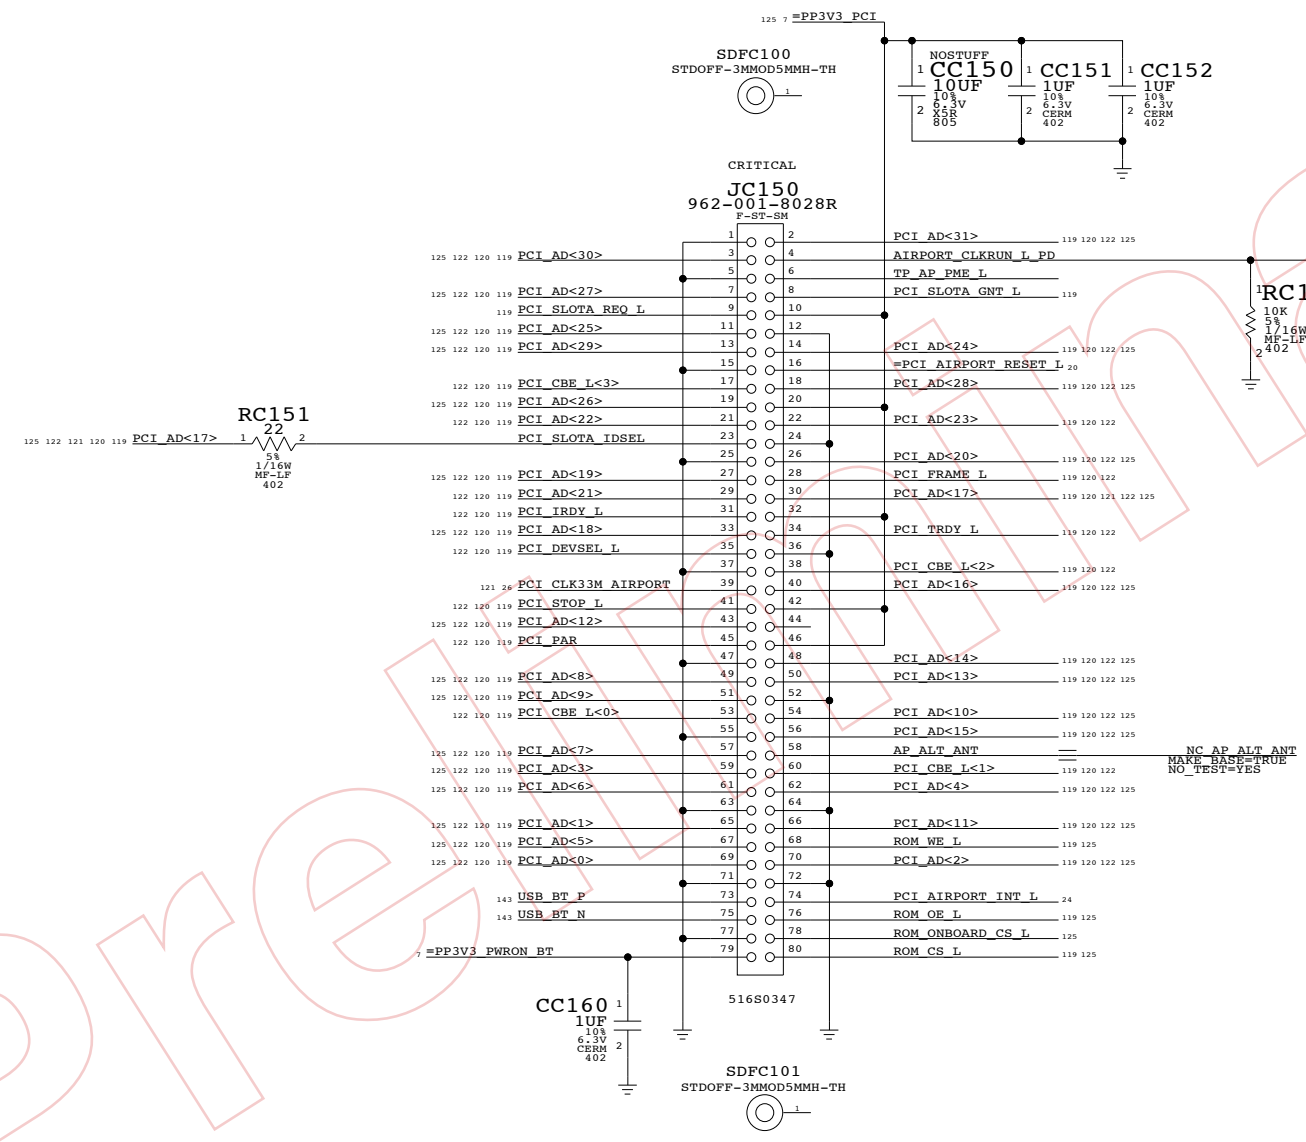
125 7 =PP3V3_PCI

SDFC100
STDOFF-3MMOD5MMH-TH
1

NOSTUFF
1 CC150
10UF
10%
6.3V
X5R
2 805

1 CC151
1UF
10%
6.3V
CERM
2 402

1 CC152
1UF
10%
6.3V
CERM
2 402

CRITICAL
JC150
962-001-8028R
F-ST-SM

| Left signal | Pin | Pin | Right signal |
|---|---|---|---|
| | 1 | 2 | PCI_AD<31> 119 120 122 125 |
| 125 122 120 119 PCI_AD<30> | 3 | 4 | AIRPORT_CLKRUN_L_PD |
| | 5 | 6 | TP_AP_PME_L |
| 125 122 120 119 PCI_AD<27> | 7 | 8 | PCI_SLOTA_GNT_L 119 |
| 119 PCI_SLOTA_REQ_L | 9 | 10 | |
| 125 122 120 119 PCI_AD<25> | 11 | 12 | |
| 125 122 120 119 PCI_AD<29> | 13 | 14 | PCI_AD<24> 119 120 122 125 |
| | 15 | 16 | =PCI_AIRPORT_RESET_L 20 |
| 122 120 119 PCI_CBE_L<3> | 17 | 18 | PCI_AD<28> 119 120 122 125 |
| 125 122 120 119 PCI_AD<26> | 19 | 20 | |
| 122 120 119 PCI_AD<22> | 21 | 22 | PCI_AD<23> 119 120 122 |
| PCI_SLOTA_IDSEL | 23 | 24 | |
| | 25 | 26 | PCI_AD<20> 119 120 122 125 |
| 125 122 120 119 PCI_AD<19> | 27 | 28 | PCI_FRAME_L 119 120 122 |
| 122 120 119 PCI_AD<21> | 29 | 30 | PCI_AD<17> 119 120 121 122 125 |
| 122 120 119 PCI_IRDY_L | 31 | 32 | |
| 125 122 120 119 PCI_AD<18> | 33 | 34 | PCI_TRDY_L 119 120 122 |
| 122 120 119 PCI_DEVSEL_L | 35 | 36 | |
| | 37 | 38 | PCI_CBE_L<2> 119 120 122 |
| 121 26 PCI_CLK33M_AIRPORT | 39 | 40 | PCI_AD<16> 119 120 122 125 |
| 122 120 119 PCI_STOP_L | 41 | 42 | |
| 125 122 120 119 PCI_AD<12> | 43 | 44 | |
| 122 120 119 PCI_PAR | 45 | 46 | |
| | 47 | 48 | PCI_AD<14> 119 120 122 125 |
| 125 122 120 119 PCI_AD<8> | 49 | 50 | PCI_AD<13> 119 120 122 125 |
| 125 122 120 119 PCI_AD<9> | 51 | 52 | |
| 122 120 119 PCI_CBE_L<0> | 53 | 54 | PCI_AD<10> 119 120 122 125 |
| | 55 | 56 | PCI_AD<15> 119 120 122 125 |
| 125 122 120 119 PCI_AD<7> | 57 | 58 | AP_ALT_ANT |
| 125 122 120 119 PCI_AD<3> | 59 | 60 | PCI_CBE_L<1> 119 120 122 |
| 125 122 120 119 PCI_AD<6> | 61 | 62 | PCI_AD<4> 119 120 122 125 |
| | 63 | 64 | |
| 125 122 120 119 PCI_AD<1> | 65 | 66 | PCI_AD<11> 119 120 122 125 |
| 125 122 120 119 PCI_AD<5> | 67 | 68 | ROM_WE_L 119 125 |
| 125 122 120 119 PCI_AD<0> | 69 | 70 | PCI_AD<2> 119 120 122 125 |
| | 71 | 72 | |
| 143 USB_BT_P | 73 | 74 | PCI_AIRPORT_INT_L 24 |
| 143 USB_BT_N | 75 | 76 | ROM_OE_L 119 125 |
| | 77 | 78 | ROM_ONBOARD_CS_L 125 |
| 7 =PP3V3_PWRON_BT | 79 | 80 | ROM_CS_L 119 125 |

NC_AP_ALT_ANT
MAKE_BASE=TRUE
NO_TEST=YES

RC151
22
125 122 121 120 119 PCI_AD<17> 1 2
5%
1/16W
MF-LF
402

1 RC1
10K
5%
1/16W
MF-LF
2 402

516S0347

CC160
1UF
10%
6.3V
CERM
402
1
2

SDFC101
STDOFF-3MMOD5MMH-TH
1

Prelim